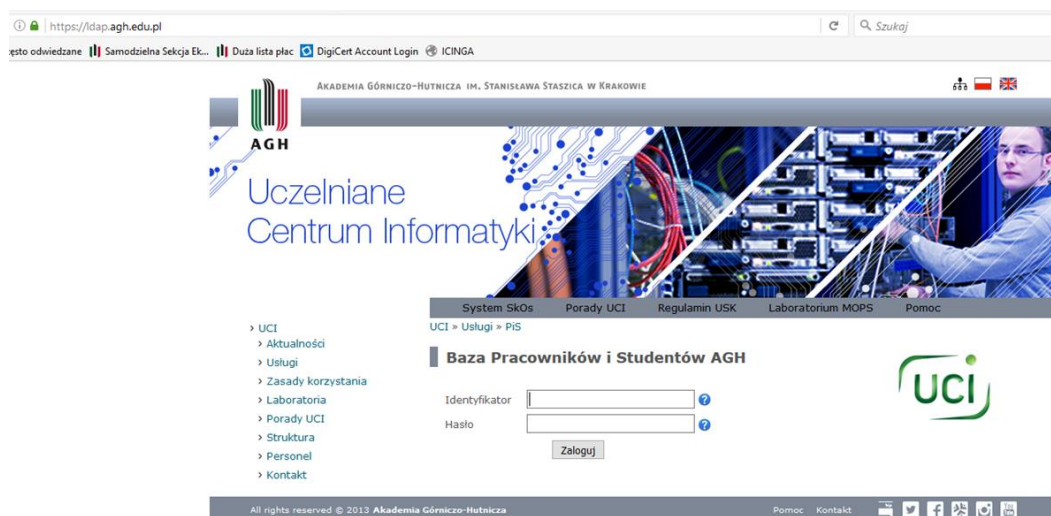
https://ldap.agh.edu.pl

Szukaj

ęsto odwiedzane Samodzielna Sekcja Ek... Duża lista płac DigiCert Account Login ICINGA

AGH

Akademia Górniczo-Hutnicza im. Stanisława Staszica w Krakowie

Uczelniane Centrum Informatyki

System SkOs Porady UCI Regulamin USK Laboratorium MOPS Pomoc

› UCI
› Aktualności
› Usługi
› Zasady korzystania
› Laboratoria
› Porady UCI
› Struktura
› Personel
› Kontakt

UCI » Usługi » PiS

Baza Pracowników i Studentów AGH

Identyfikator

Hasło

Zaloguj

UCI

All rights reserved © 2013 Akademia Górniczo-Hutnicza

Pomoc Kontakt